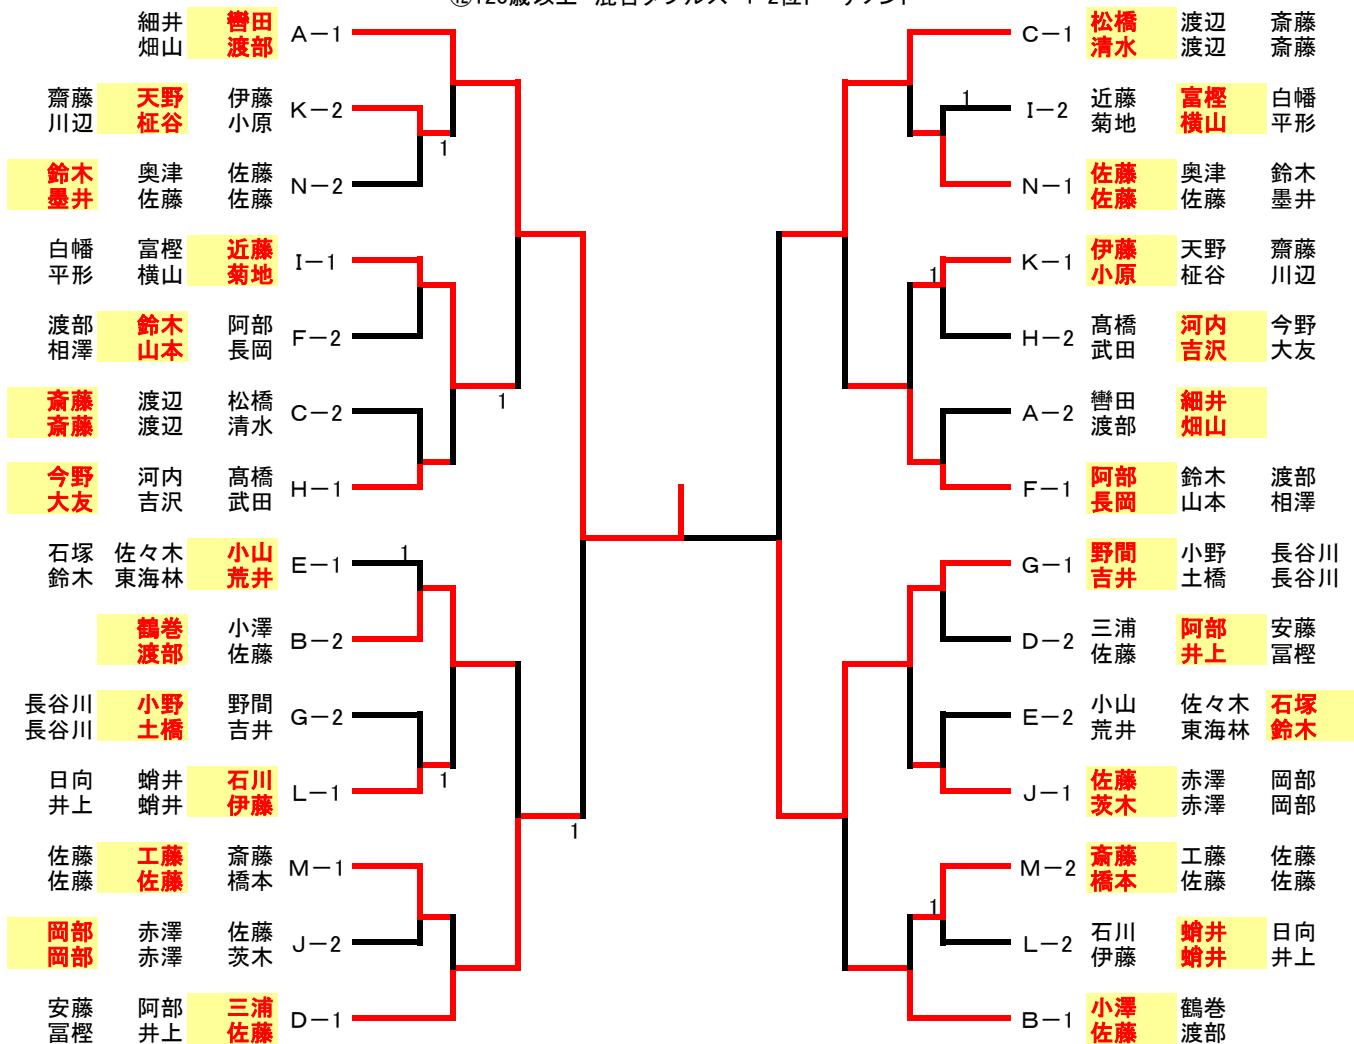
⑫120歳以上 混合ダブルス 2位トーナメント

細井 畑山 響田 渡部 A－1
齋藤 川辺 天野 柾谷 伊藤 小原 K－2
鈴木 墨井 奥津 佐藤 佐藤 佐藤 N－2
白幡 平形 富樫 横山 近藤 菊地 I－1
渡部 相澤 鈴木 山本 阿部 長岡 F－2
斎藤 斎藤 渡辺 渡辺 松橋 清水 C－2
今野 大友 河内 吉沢 髙橋 武田 H－1
石塚 鈴木 佐々木 東海林 小山 荒井 E－1
鶴巻 渡部 小澤 佐藤 B－2
長谷川 長谷川 小野 土橋 野間 吉井 G－2
日向 井上 蛸井 蛸井 石川 伊藤 L－1
佐藤 佐藤 工藤 佐藤 斎藤 橋本 M－1
岡部 岡部 赤澤 赤澤 佐藤 茨木 J－2
安藤 冨樫 阿部 井上 三浦 佐藤 D－1

1
1
1
1
1

C－1 松橋 清水 渡辺 渡辺 斎藤 斎藤
I－2 近藤 菊地 富樫 横山 白幡 平形
N－1 佐藤 佐藤 奥津 佐藤 鈴木 墨井
K－1 伊藤 小原 天野 柾谷 齋藤 川辺
H－2 髙橋 武田 河内 吉沢 今野 大友
A－2 響田 渡部 細井 畑山
F－1 阿部 長岡 鈴木 山本 渡部 相澤
G－1 野間 吉井 小野 土橋 長谷川 長谷川
D－2 三浦 佐藤 阿部 井上 安藤 冨樫
E－2 小山 荒井 佐々木 東海林 石塚 鈴木
J－1 佐藤 茨木 赤澤 赤澤 岡部 岡部
M－2 斎藤 橋本 工藤 佐藤 佐藤 佐藤
L－2 石川 伊藤 蛸井 蛸井 日向 井上
B－1 小澤 佐藤 鶴巻 渡部

1
1
1